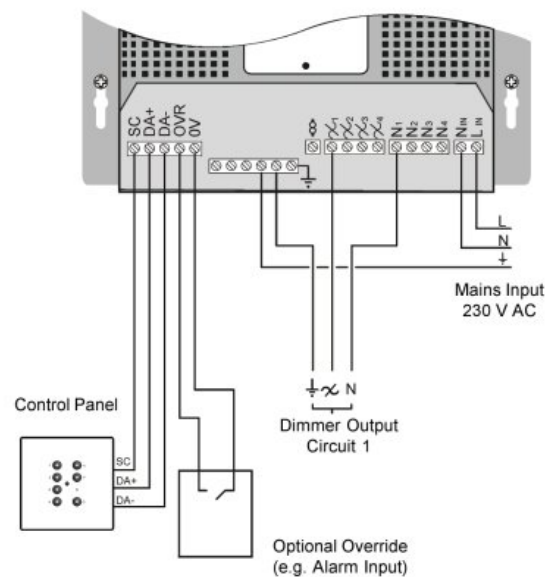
SC
DA+
DA-
OVR
0V

$\sim_1$ $\sim_2$ $\sim_3$ $\sim_4$ $N_1$ $N_2$ $N_3$ $N_4$ $N_{IN}$ $L_{IN}$

L
N
⏚

Mains Input
230 V AC

⏚ ~ N

Dimmer Output
Circuit 1

Control Panel

SC
DA+
DA-

Optional Override
(e.g. Alarm Input)